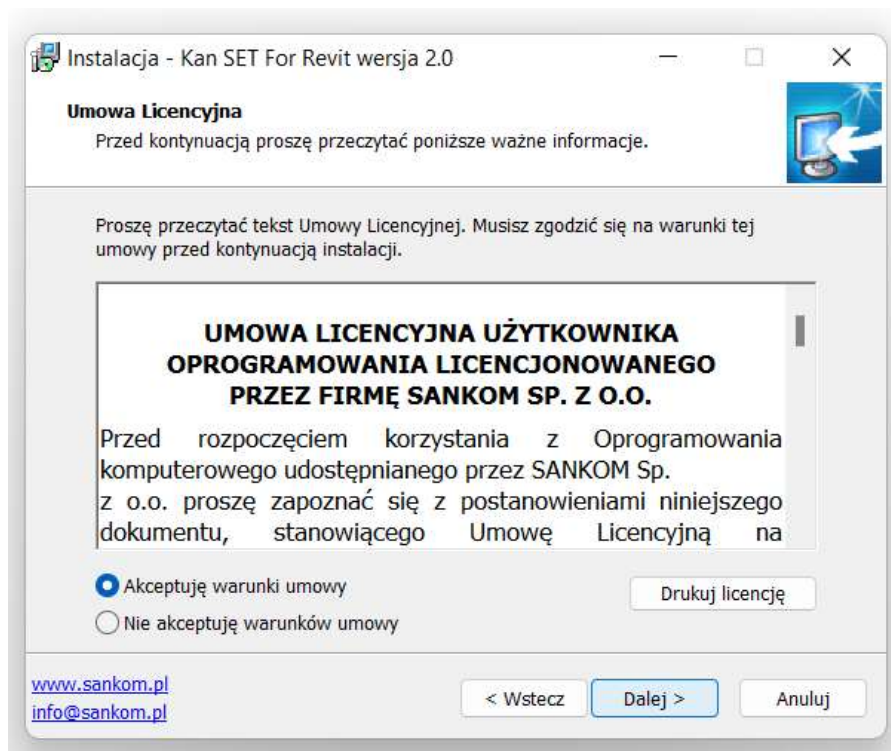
Instalacja - Kan SET For Revit wersja 2.0

Umowa Licencyjna
Przed kontynuacją proszę przeczytać poniższe ważne informacje.

Proszę przeczytać tekst Umowy Licencyjnej. Musisz zgodzić się na warunki tej umowy przed kontynuacją instalacji.

UMOWA LICENCYJNA UŻYTKOWNIKA OPROGRAMOWANIA LICENCJONOWANEGO PRZEZ FIRMĘ SANKOM SP. Z O.O.

Przed rozpoczęciem korzystania z Oprogramowania komputerowego udostępnianego przez SANKOM Sp. z o.o. proszę zapoznać się z postanowieniami niniejszego dokumentu, stanowiącego Umowę Licencyjną na

Akceptuję warunki umowy
Nie akceptuję warunków umowy

Drukuj licencję

www.sankom.pl
info@sankom.pl

< Wstecz
Dalej >
Anuluj